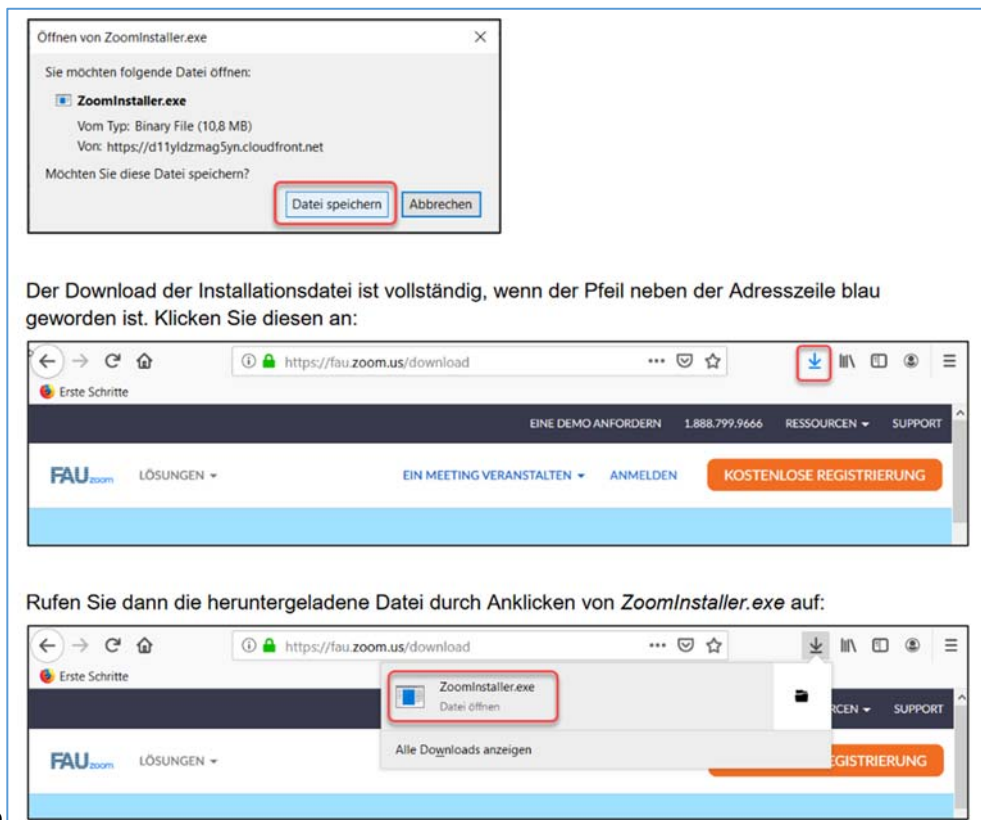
Öffnen von ZoomInstaller.exe

Sie möchten folgende Datei öffnen:

ZoomInstaller.exe

Vom Typ: Binary File (10,8 MB)

Von: https://d11yldzmag5yn.cloudfront.net

Möchten Sie diese Datei speichern?

Datei speichern | Abbrechen

Der Download der Installationsdatei ist vollständig, wenn der Pfeil neben der Adresszeile blau geworden ist. Klicken Sie diesen an:

https://fau.zoom.us/download

Erste Schritte

EINE DEMO ANFORDERN 1.888.799.9666 RESSOURCEN SUPPORT

FAU zoom LÖSUNGEN

EIN MEETING VERANSTALTEN ANMELDEN KOSTENLOSE REGISTRIERUNG

Rufen Sie dann die heruntergeladene Datei durch Anklicken von *ZoomInstaller.exe* auf:

https://fau.zoom.us/download

Erste Schritte

ZoomInstaller.exe

Datei öffnen

Alle Downloads anzeigen

RCEN SUPPORT

FAU zoom LÖSUNGEN

EGISTRIERUNG